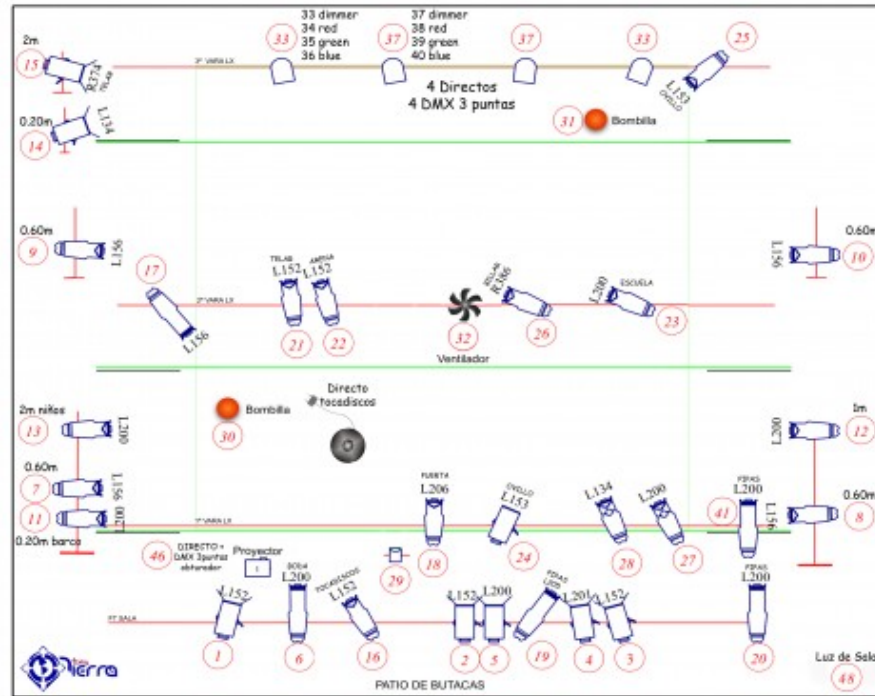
2m
15
R374
TELAS
3ª VARA LX
33
33 dimmer
34 red
35 green
36 blue
37
37 dimmer
38 red
39 green
40 blue
37
33
L153
OVILLO
25

4 Directos
4 DMX 3 puntas

31 Bombilla

0.20m
L134
14

0.60m
9
L156
17
TELAS
L152
AMIGA
L152
2ª VARA LX
32
ROJAS
R385
L200
ESCUELA
L156
0.60m
10

L156
21
22
Ventilador
26
23

Directo
tocadiscos

2m niños
13
L200
30 Bombilla
1m
12
L200

0.60m
7
L156
11
L200
0.20m barco
1ª VARA LX
PUERTA
L206
OVILLO
L153
L134
L200
PIPAS
L200
41
L156
0.60m
8

46
DIRECTO + DMX 3puntas obturador
Proyector
29
18
24
28
27

L152
SOLA
L200
TOCADISCOS
L152
L152
L200
PIPAS
L200
L201
L152
PIPAS
L200
FT SALA
1
6
16
2
5
19
4
3
20

Nierra
PATIO DE BUTACAS
Luz de Sala
48